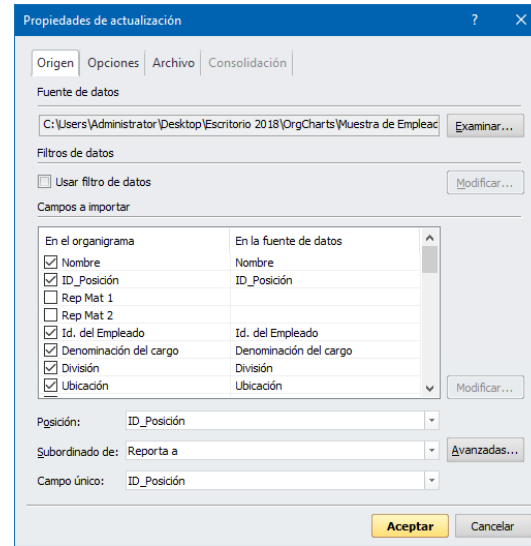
Propiedades de actualización

?

Origen | Opciones | Archivo | Consolidación

Fuente de datos

C:\Users\Administrator\Desktop\Escritorio 2018\OrgCharts\Muestra de Empleac

Examinar...

Filtros de datos

Usar filtro de datos

Modificar...

Campos a importar

| En el organigrama | En la fuente de datos |
|---|---|
| Nombre | Nombre |
| ID_Posición | ID_Posición |
| Rep Mat 1 | |
| Rep Mat 2 | |
| Id. del Empleado | Id. del Empleado |
| Denominación del cargo | Denominación del cargo |
| División | División |
| Ubicación | Ubicación |

Modificar...

Posición: ID_Posición

Subordinado de: Reporta a

Avanzadas...

Campo único: ID_Posición

Aceptar

Cancelar